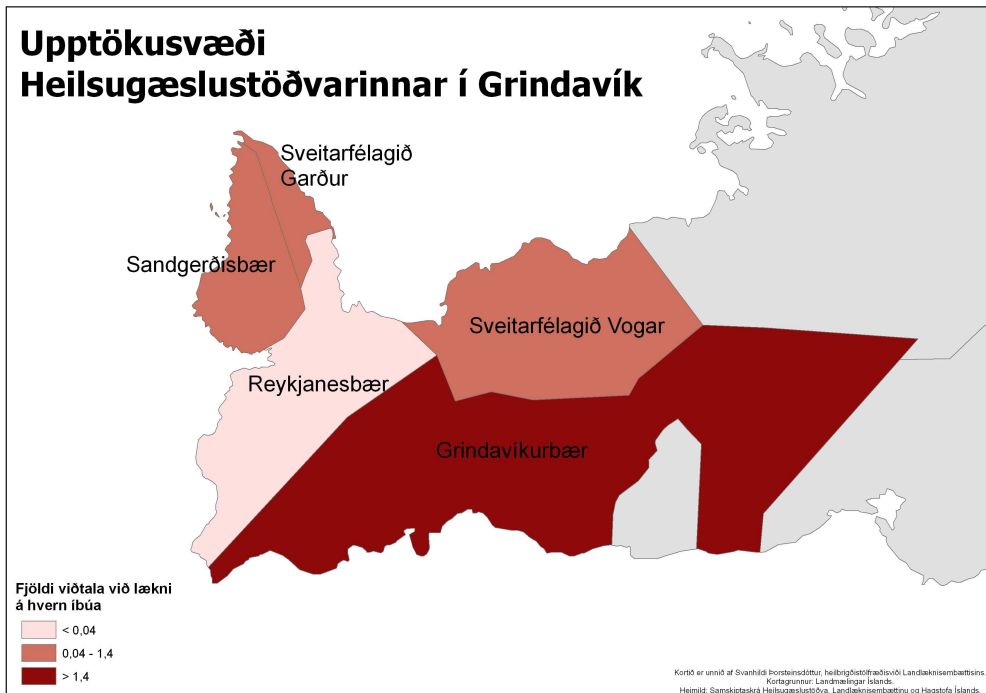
Upptökusvæði Heilsugæslustöðvarinnar í Grindavík

Sveitarfélagið Garður

Sandgerðisbær

Sveitarfélagið Vogar

Reykjanesbær

Grindavíkurbær

Fjöldi viðtala við lækni á hvern íbúa

< 0,04

0,04 - 1,4

> 1,4

Kortið er unnið af Svanhildi Þorsteinsdóttur, heilbrigðistölfræðisviði Landlæknisembættisins.
Kortagrunnur: Landmælingar Íslands.
Heimild: Samskiptaskrá Heilsugæslustöðva, Landlæknisembættinu og Hagstofa Íslands.